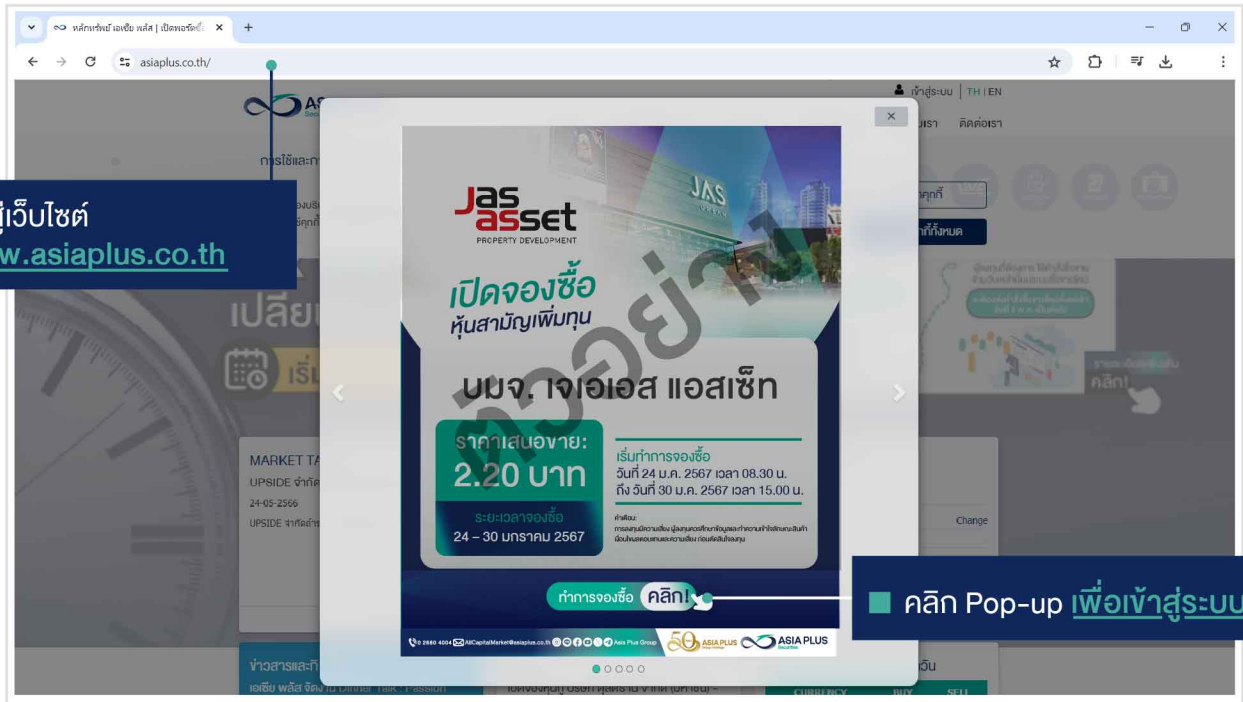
หลักทรัพย์ เอเชีย พลัส | เปิดพอร์ตซื้อ ×

asiaplus.co.th/

เข้าสู่ระบบ | TH | EN

ติดต่อเรา

สู่เว็บไซต์
w.asiaplus.co.th

Jas asset
PROPERTY DEVELOPMENT

JAS

เปิดจองซื้อ
หุ้นสามัญเพิ่มทุน

ตัวอย่าง

บมจ. เจเอเอส แอสเซ็ท

ราคาเสนอขาย:
2.20 บาท

ระยะเวลาจองซื้อ
24 – 30 มกราคม 2567

เริ่มทำการจองซื้อ
วันที่ 24 ม.ค. 2567 เวลา 08.30 น.
ถึง วันที่ 30 ม.ค. 2567 เวลา 15.00 น.

คำเตือน:
การลงทุนมีความเสี่ยง ผู้ลงทุนควรศึกษาข้อมูลและทำความเข้าใจลักษณะสินค้า เงื่อนไขผลตอบแทนและความเสี่ยง ก่อนตัดสินใจลงทุน

ทำการจองซื้อ คลิก!

0 2680 4004 AllCapitalMarket@asiaplus.co.th Asia Plus Group ASIA PLUS ASIA PLUS

MARKET TA
UPSIDE จำกัด
24-05-2566
UPSIDE จำกัด

Change

ข่าวสารและกิ
เอเชีย พลัส จัดงาน

CURRENCY BUY SELL

เปลี่ย
เริ่

คลิก!

■ คลิก Pop-up เพื่อเข้าสู่ระบบ